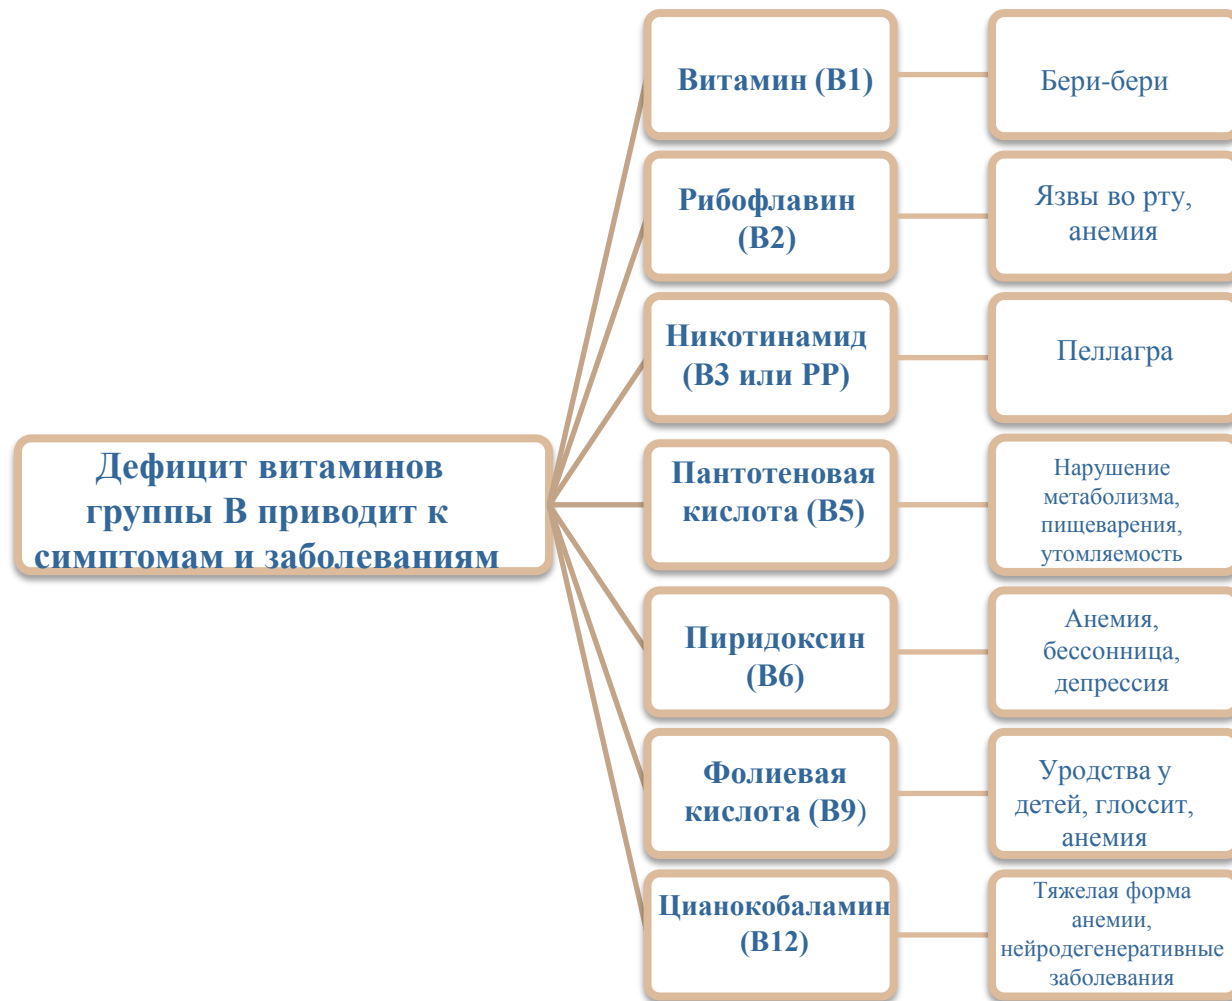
Дефицит витаминов группы В приводит к симптомам и заболеваниям

Витамин (B1)

Бери-бери

Рибофлавин (B2)

Язвы во рту, анемия

Никотинамид (B3 или PP)

Пеллагра

Пантотеновая кислота (B5)

Нарушение метаболизма, пищеварения, утомляемость

Пиридоксин (B6)

Анемия, бессонница, депрессия

Фолиевая кислота (B9)

Уродства у детей, глоссит, анемия

Цианокобаламин (B12)

Тяжелая форма анемии, нейродегенеративные заболевания